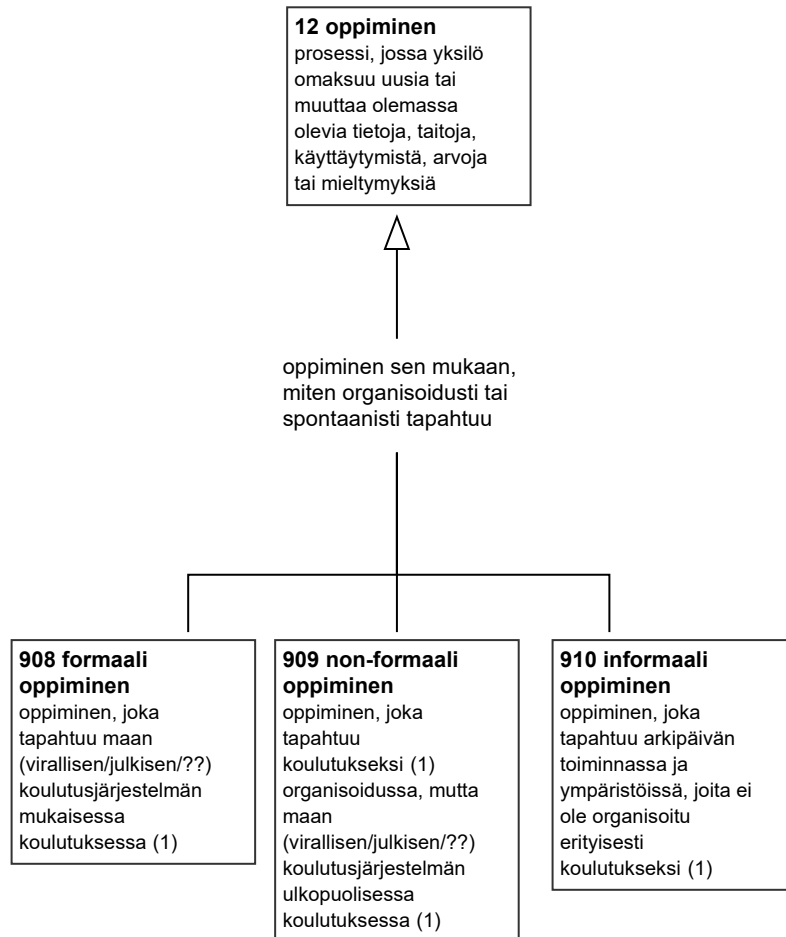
**12 oppiminen**
prosessi, jossa yksilö omaksuu uusia tai muuttaa olemassa olevia tietoja, taitoja, käyttäytymistä, arvoja tai mieltymyksiä

oppiminen sen mukaan, miten organisoidusti tai spontaanisti tapahtuu

**908 formaali oppiminen**
oppiminen, joka tapahtuu maan (virallisen/julkisen/??) koulutusjärjestelmän mukaisessa koulutuksessa (1)

**909 non-formaali oppiminen**
oppiminen, joka tapahtuu koulutukseksi (1) organisoidussa, mutta maan (virallisen/julkisen/??) koulutusjärjestelmän ulkopuolisessa koulutuksessa (1)

**910 informaali oppiminen**
oppiminen, joka tapahtuu arkipäivän toiminnassa ja ympäristöissä, joita ei ole organisoitu erityisesti koulutukseksi (1)